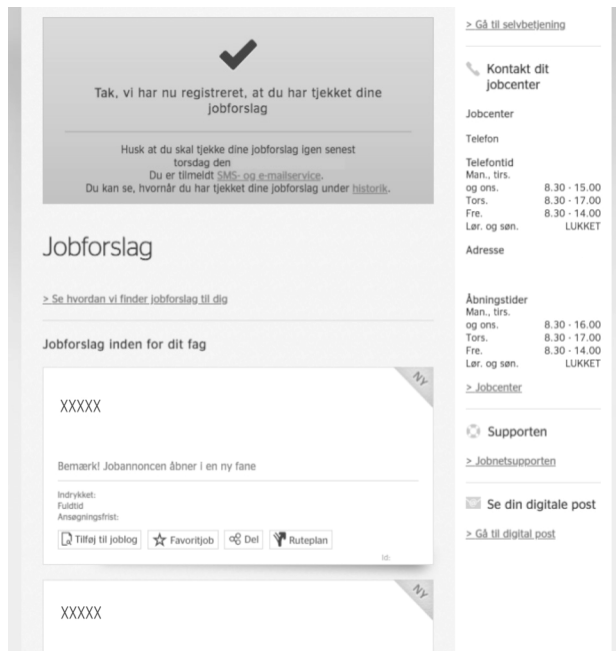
Tak, vi har nu registreret, at du har tjekket dine jobforslag

Husk at du skal tjekke dine jobforslag igen senest torsdag den
Du er tilmeldt SMS- og e-mailservice.
Du kan se, hvornår du har tjekket dine jobforslag under historik.

Jobforslag

> Se hvordan vi finder jobforslag til dig

Jobforslag inden for dit fag

Ny

XXXXX

Bemærk! Jobannoncen åbner i en ny fane

Indrykket:
Fuldtid
Ansøgningsfrist:

Tilføj til joblog | Favoritjob | Del | Ruteplan

Id:

Ny

XXXXX

> Gå til selvbetjening

Kontakt dit jobcenter

Jobcenter

Telefon

Telefontid

| | |
|---|---|
| Man., tirs. og ons. | 8.30 - 15.00 |
| Tors. | 8.30 - 17.00 |
| Fre. | 8.30 - 14.00 |
| Lør. og søn. | LUKKET |

Adresse

Åbningstider

| | |
|---|---|
| Man., tirs. og ons. | 8.30 - 16.00 |
| Tors. | 8.30 - 17.00 |
| Fre. | 8.30 - 14.00 |
| Lør. og søn. | LUKKET |

> Jobcenter

Supporten

> Jobnetsupporten

Se din digitale post

> Gå til digital post